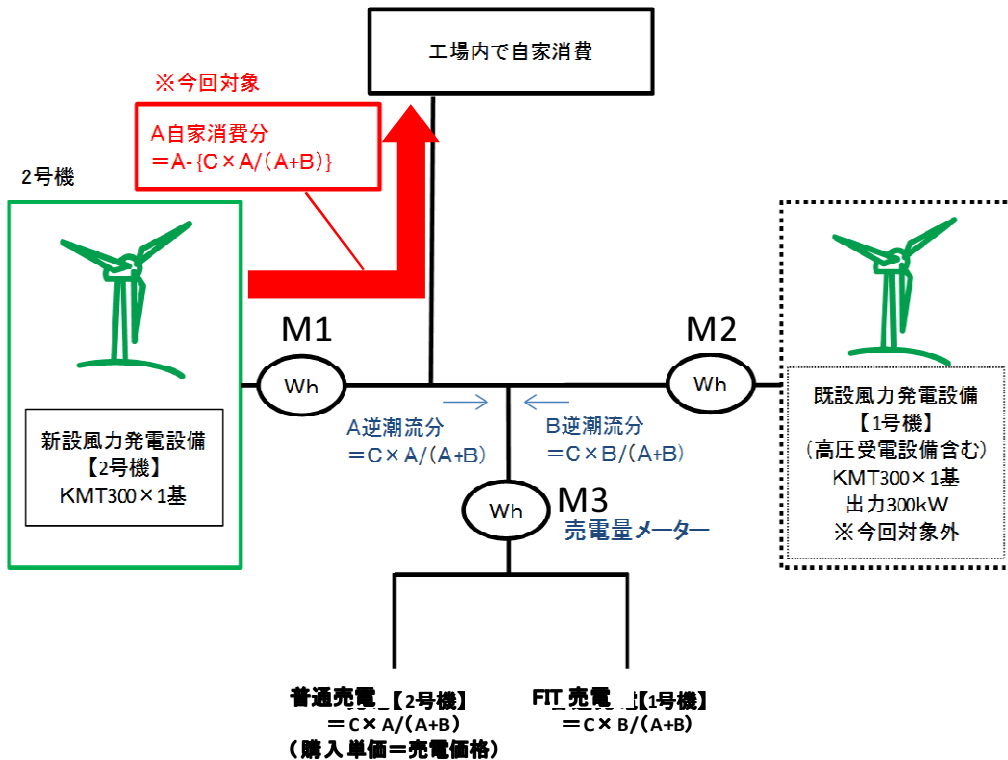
工場内で自家消費

※今回対象

A自家消費分
＝A-{C×A/(A+B)}

2号機

M1

Wh

M2

Wh

新設風力発電設備
【2号機】
KMT300×1基

A逆潮流分
＝C×A/(A+B)

B逆潮流分
＝C×B/(A+B)

既設風力発電設備
【1号機】
（高圧受電設備含む）
KMT300×1基
出力300kW
※今回対象外

Wh

M3
売電量メーター

普通売電【2号機】
＝C×A/(A+B)
（購入単価＝売電価格）

FIT売電【1号機】
＝C×B/(A+B)